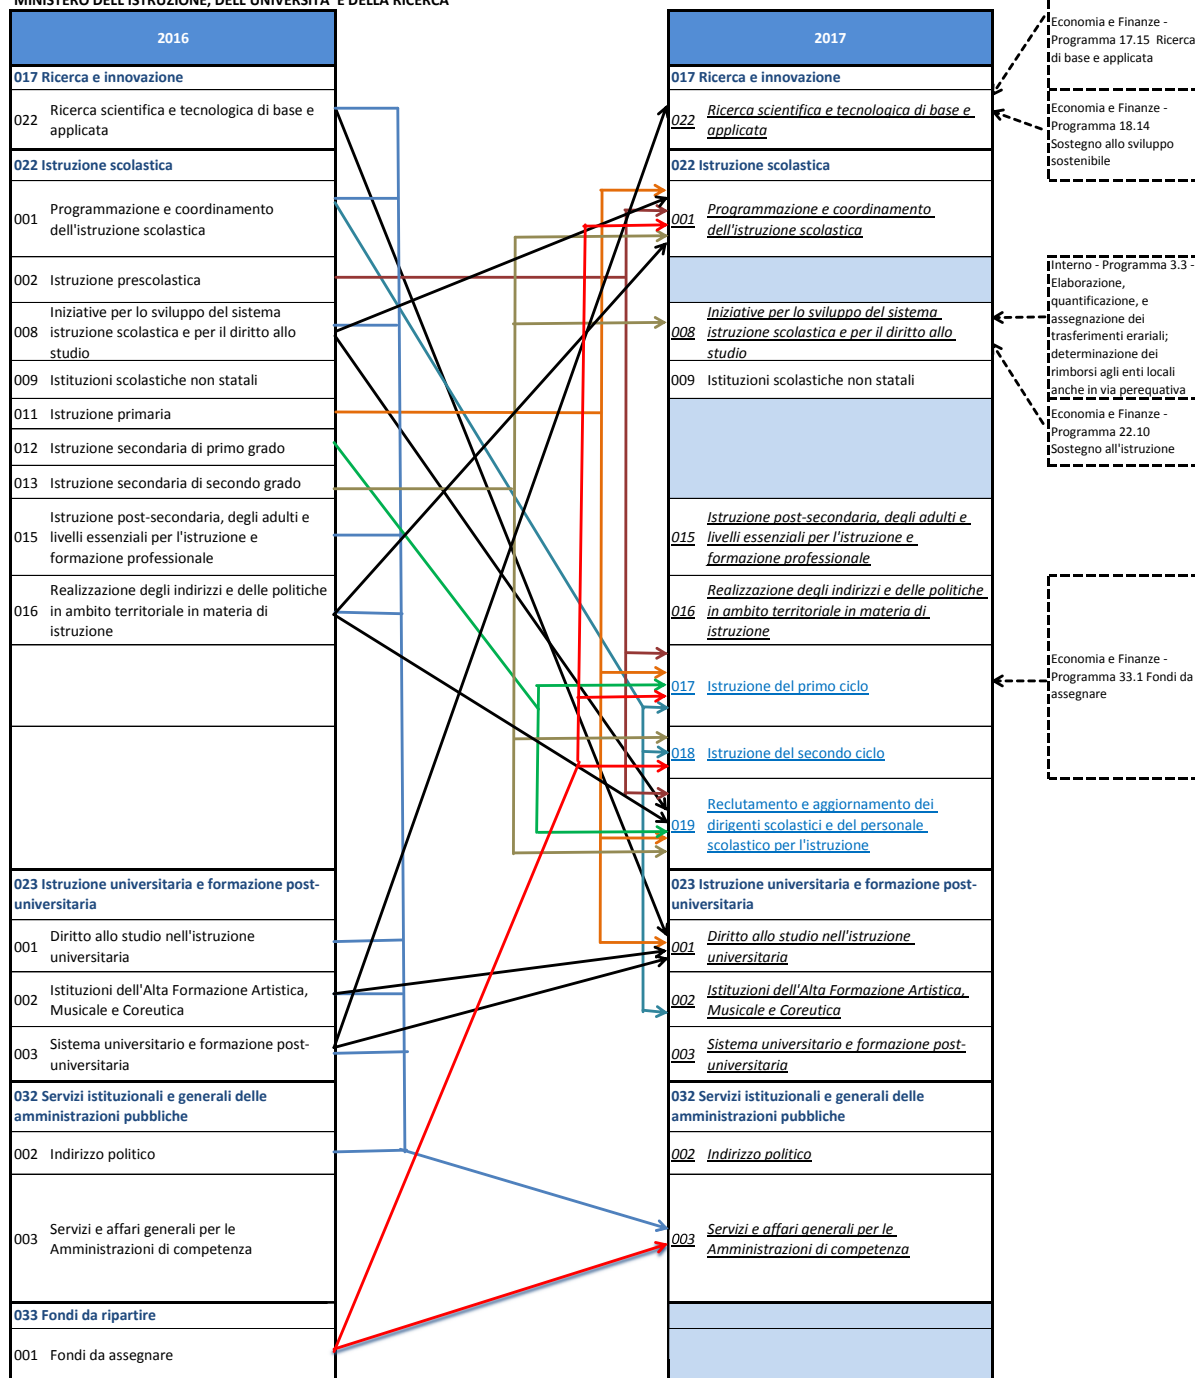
MINISTERO DELL'ISTRUZIONE, DELL'UNIVERSITÀ E DELLA RICERCA

2016

017 Ricerca e innovazione

022 Ricerca scientifica e tecnologica di base e applicata

022 Istruzione scolastica

001 Programmazione e coordinamento dell'istruzione scolastica

002 Istruzione prescolastica

008 Iniziative per lo sviluppo del sistema istruzione scolastica e per il diritto allo studio

009 Istituzioni scolastiche non statali

011 Istruzione primaria

012 Istruzione secondaria di primo grado

013 Istruzione secondaria di secondo grado

015 Istruzione post-secondaria, degli adulti e livelli essenziali per l'istruzione e formazione professionale

016 Realizzazione degli indirizzi e delle politiche in ambito territoriale in materia di istruzione

023 Istruzione universitaria e formazione post-universitaria

001 Diritto allo studio nell'istruzione universitaria

002 Istituzioni dell'Alta Formazione Artistica, Musicale e Coreutica

003 Sistema universitario e formazione post-universitaria

032 Servizi istituzionali e generali delle amministrazioni pubbliche

002 Indirizzo politico

003 Servizi e affari generali per le Amministrazioni di competenza

033 Fondi da ripartire

001 Fondi da assegnare

2017

017 Ricerca e innovazione

022 Ricerca scientifica e tecnologica di base e applicata

022 Istruzione scolastica

001 Programmazione e coordinamento dell'istruzione scolastica

008 Iniziative per lo sviluppo del sistema istruzione scolastica e per il diritto allo studio

009 Istituzioni scolastiche non statali

015 Istruzione post-secondaria, degli adulti e livelli essenziali per l'istruzione e formazione professionale

016 Realizzazione degli indirizzi e delle politiche in ambito territoriale in materia di istruzione

017 Istruzione del primo ciclo

018 Istruzione del secondo ciclo

019 Reclutamento e aggiornamento dei dirigenti scolastici e del personale scolastico per l'istruzione

023 Istruzione universitaria e formazione post-universitaria

001 Diritto allo studio nell'istruzione universitaria

002 Istituzioni dell'Alta Formazione Artistica, Musicale e Coreutica

003 Sistema universitario e formazione post-universitaria

032 Servizi istituzionali e generali delle amministrazioni pubbliche

002 Indirizzo politico

003 Servizi e affari generali per le Amministrazioni di competenza

Economia e Finanze - Programma 17.15 Ricerca di base e applicata

Economia e Finanze - Programma 18.14 Sostegno allo sviluppo sostenibile

Interno - Programma 3.3 - Elaborazione, quantificazione, e assegnazione dei trasferimenti erariali; determinazione dei rimborsi agli enti locali anche in via perequativa

Economia e Finanze - Programma 22.10 Sostegno all'istruzione

Economia e Finanze - Programma 33.1 Fondi da assegnare